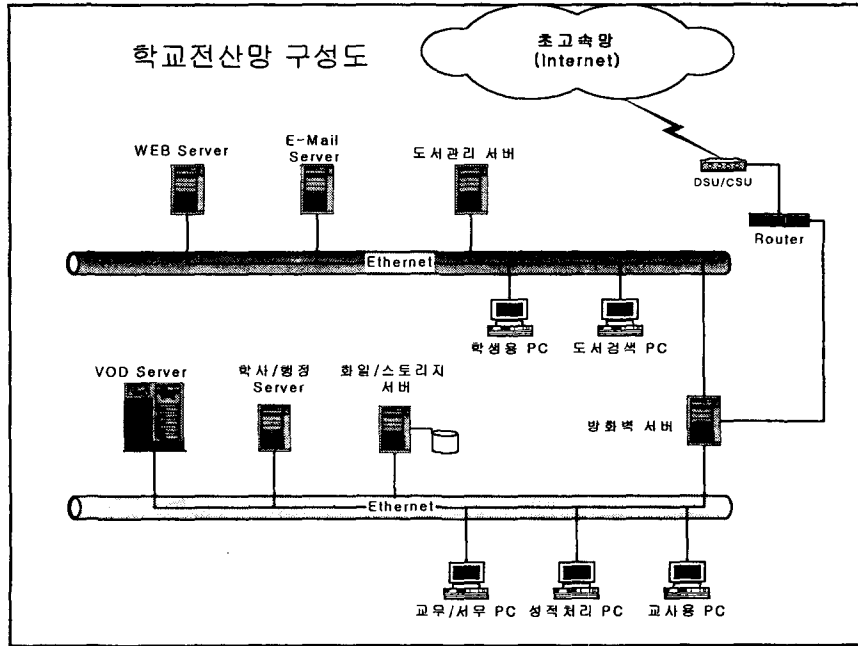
학교전산망 구성도

초고속망
(Internet)

WEB Server

E-Mail
Server

도서관리 서버

DSU/CSU

Router

Ethernet

학생용 PC

도서검색 PC

VOD Server

학사/행정
Server

화일/스토리지
서버

방화벽 서버

Ethernet

교무/서무 PC

성적처리 PC

교사용 PC